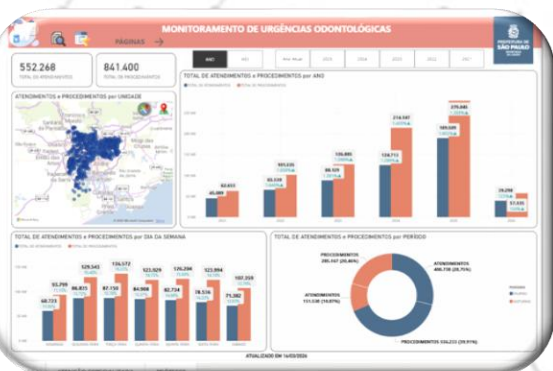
MONITORAMENTO DE URGÊNCIAS ODONTOLÓGICAS

PÁGINAS

PREFEITURA DE SÃO PAULO

552.268
TOTAL DE ATENDIMENTOS

841.400
TOTAL DE PROCEDIMENTOS

ATENDIMENTOS e PROCEDIMENTOS por UNIDADE

TOTAL DE ATENDIMENTOS e PROCEDIMENTOS por ANO

TOTAL DE ATENDIMENTOS    TOTAL DE PROCEDIMENTOS

43.089
63.833
65.339
101.039
88.929
136.881
134.713
214.547
189.089
279.849
26.258
57.335

TOTAL DE ATENDIMENTOS e PROCEDIMENTOS por DIA DA SEMANA

68.723
93.799
86.871
129.543
87.150
126.172
84.988
121.029
82.724
126.204
78.516
123.894
71.382
107.359

TOTAL DE ATENDIMENTOS e PROCEDIMENTOS por PERÍODO

PROCEDIMENTOS 285.167 (20,46%)
ATENDIMENTOS 406.738 (28,75%)
ATENDIMENTOS 151.038 (10,87%)
PROCEDIMENTOS 556.233 (39,91%)

ATUALIZADO EM 16/03/2026